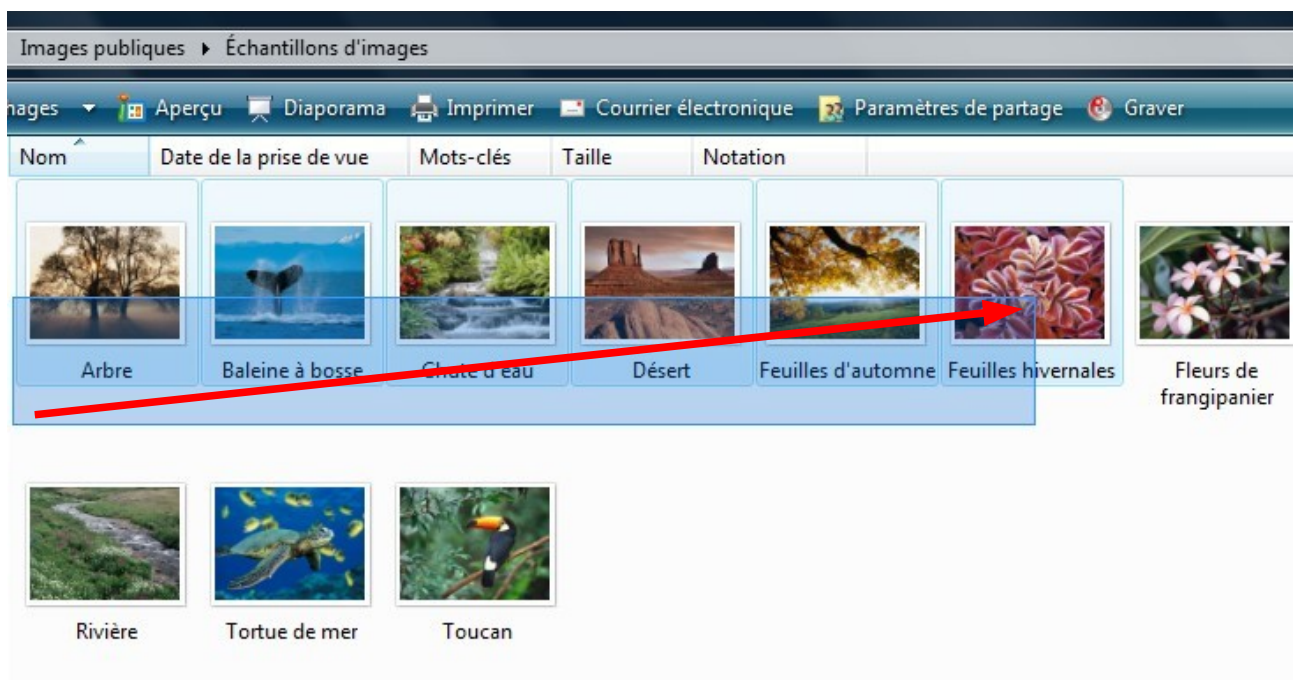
Images publiques ▸ Échantillons d'images

nages ▾ Aperçu Diaporama Imprimer Courrier électronique Paramètres de partage Graver

| Nom | Date de la prise de vue | Mots-clés | Taille | Notation |
|---|---|---|---|---|

Arbre

Baleine à bosse

Chute d'eau

Désert

Feuilles d'automne

Feuilles hivernales

Fleurs de frangipanier

Rivière

Tortue de mer

Toucan